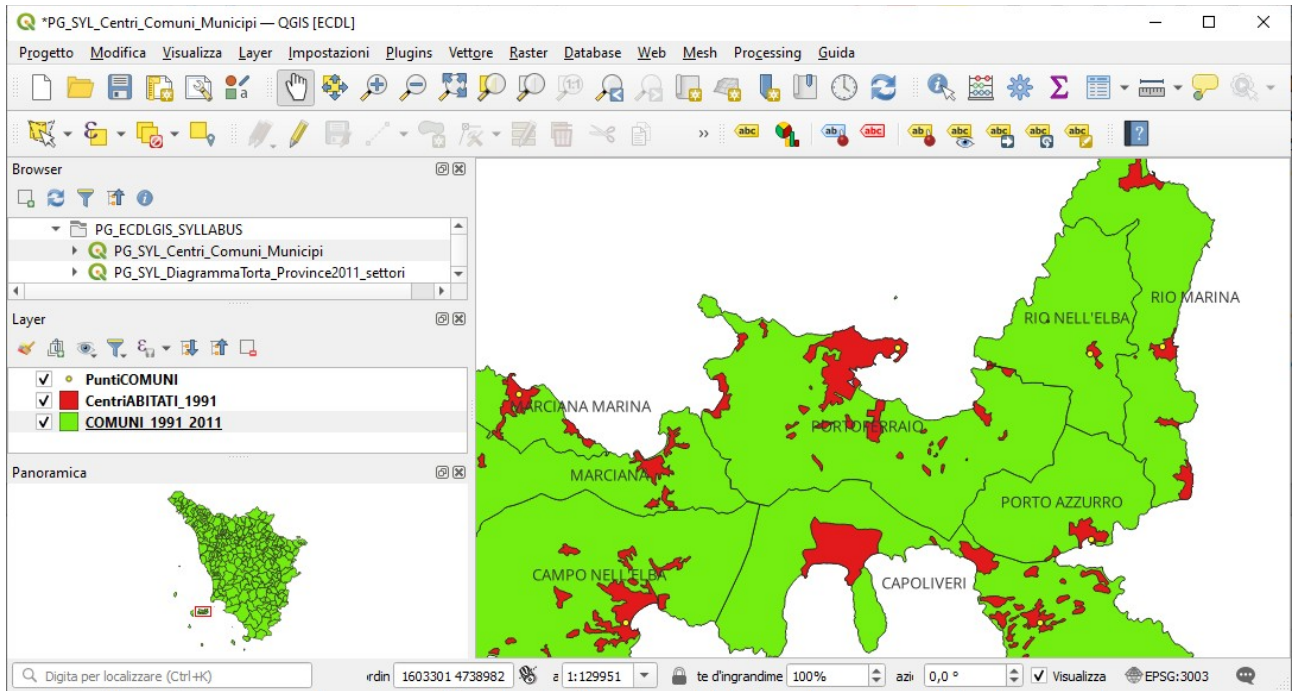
*PG_SYL_Centri_Comuni_Municipi — QGIS [ECDL]

Progetto Modifica Visualizza Layer Impostazioni Plugins Vettore Raster Database Web Mesh Processing Guida

Browser

PG_ECDLGIS_SYLLABUS
PG_SYL_Centri_Comuni_Municipi
PG_SYL_DiagrammaTorta_Province2011_settori

Layer

PuntiCOMUNI
CentriABITATI_1991
COMUNI_1991_2011

Panoramica

RIO MARINA
RIO NELL'ELBA
MARCIANA MARINA
PORTOFERRAIO
MARCIANA
PORTO AZZURRO
CAMPO NELL'ELBA
CAPOLIVERI

Digita per localizzare (Ctrl+K)
rdin 1603301 4738982
a 1:129951
te d'ingrandime 100%
azi 0,0 °
Visualizza
EPSG:3003